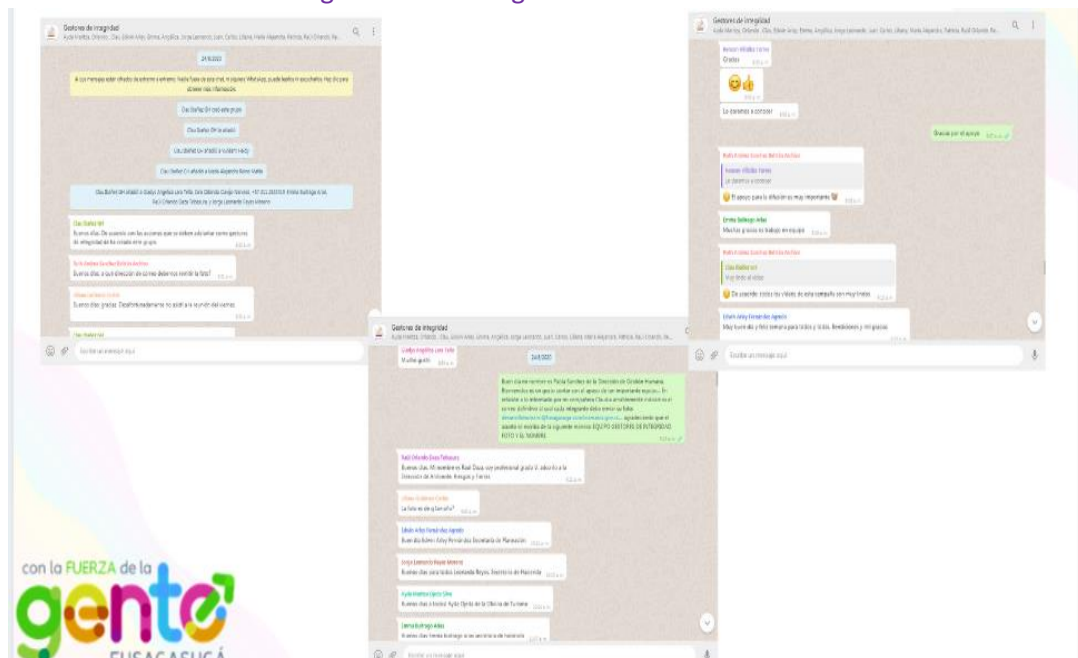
Gestores de integridad

24/8/2022

Clau Stella Gil

Buenos días. De acuerdo con las acciones que se deben adelantar como gestores de integridad he creado este grupo.

Escribe un mensaje aquí

Gestores de integridad

Muchas gracias

24/8/2022

Raúl Orlando Daza Tabares

Buenos días. Mi nombre es Raúl Daza, soy profesional grado 5, adscrito a la Dirección de Ambiente, Riesgos y Tierras.

La foto es de algún sitio?

Edwin Arley Fernández Agredo

Buenos días Edwin Arley Fernández Secretaría de Planeación

Jorge Leonardo Reyes Moreno

Ayda Marina Castro Cifra

Buenos días a todos! Ayda Castro de la Oficina de Turismo

Emma Buitrago Arias

Escribe un mensaje aquí

Gestores de integridad

Gracias

Lo daremos a conocer

Gracias por el apoyo

El apoyo para la difusión es muy importante

Emma Buitrago Arias

Muchas gracias es trabajo en equipo

Clau Stella Gil

Muy lindo el video

De acuerdo todos los videos de esta campaña son muy lindos

Edwin Arley Fernández Agredo

Muy buen día y feliz semana para todos y todas. Bendiciones y mil gracias.

Escribe un mensaje aquí

con la FUERZA de la
gente
FUSAGASUGÁ